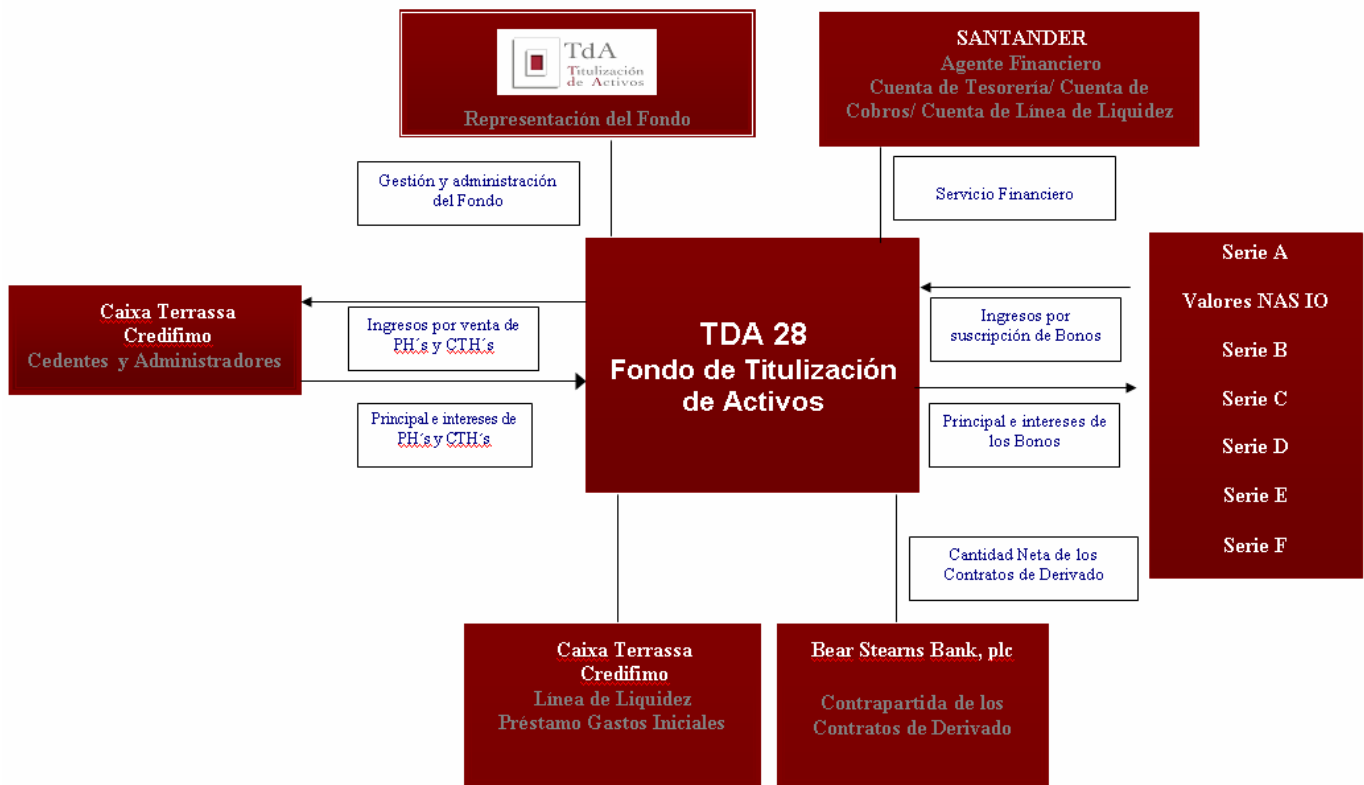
TdA
Titulización de Activos

Representación del Fondo

SANTANDER
Agente Financiero
Cuenta de Tesorería/ Cuenta de Cobros/ Cuenta de Línea de Liquidez

Gestión y administración del Fondo

Servicio Financiero

Caixa Terrassa
Credifimo
Cedentes y Administradores

Ingresos por venta de PH´s y CTH´s

TDA 28
Fondo de Titulización de Activos

Ingresos por suscripción de Bonos

Serie A
Valores NAS IO
Serie B
Serie C
Serie D
Serie E
Serie F

Principal e intereses de PH´s y CTH´s

Principal e intereses de los Bonos

Cantidad Neta de los Contratos de Derivado

Caixa Terrassa
Credifimo
Línea de Liquidez
Préstamo Gastos Iniciales

Bear Stearns Bank, plc

Contrapartida de los Contratos de Derivado